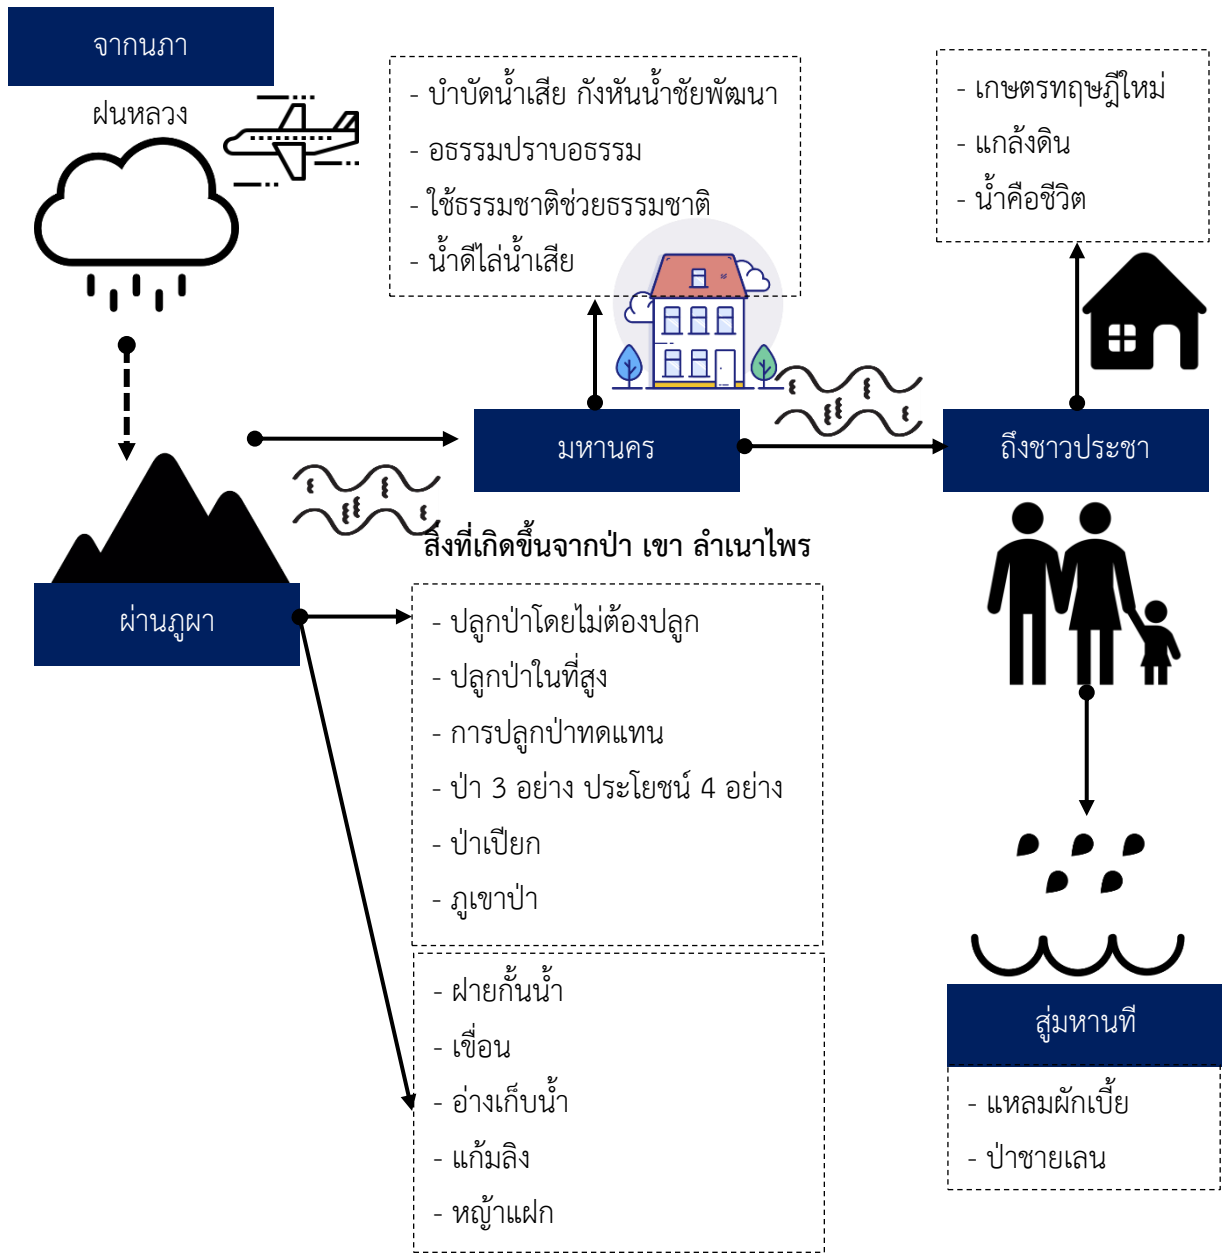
จากนภา

ฝนหลวง

- บำบัดน้ำเสีย กังหันน้ำชัยพัฒนา
- อธรรมปราบอธรรม
- ใช้ธรรมชาติช่วยธรรมชาติ
- น้ำดีไล่น้ำเสีย

- เกษตรทฤษฎีใหม่
- แกล้งดิน
- น้ำคือชีวิต

มหานคร

ถึงชาวประชา

สิ่งที่เกิดขึ้นจากป่า เขา ลำเนาไพร

ผ่านภูผา

- ปลูกป่าโดยไม่ต้องปลูก
- ปลูกป่าในที่สูง
- การปลูกป่าทดแทน
- ป่า 3 อย่าง ประโยชน์ 4 อย่าง
- ป่าเปียก
- ภูเขาป่า

- ฝายกั้นน้ำ
- เขื่อน
- อ่างเก็บน้ำ
- แก้มลิง
- หญ้าแฝก

สู่มหานที

- แหลมผักเบี้ย
- ป่าชายเลน